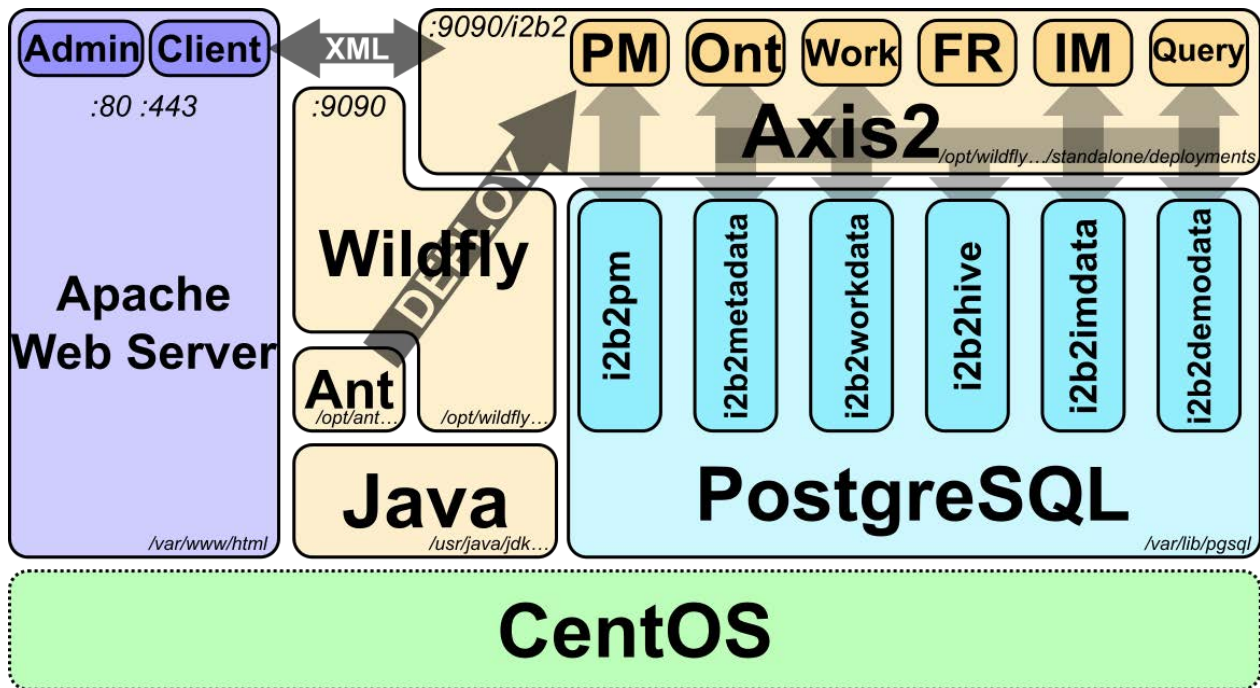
Admin Client

:80 :443

Apache Web Server

/var/www/html

XML

:9090/i2b2

PM Ont Work FR IM Query

Axis2

/opt/wildfly…/standalone/deployments

:9090

Wildfly

DEPLOY

Ant

/opt/ant…

/opt/wildfly…

Java

/usr/java/jdk…

i2b2pm

i2b2metadata

i2b2workdata

i2b2hive

i2b2imdata

i2b2demodata

PostgreSQL

/var/lib/pgsql

CentOS